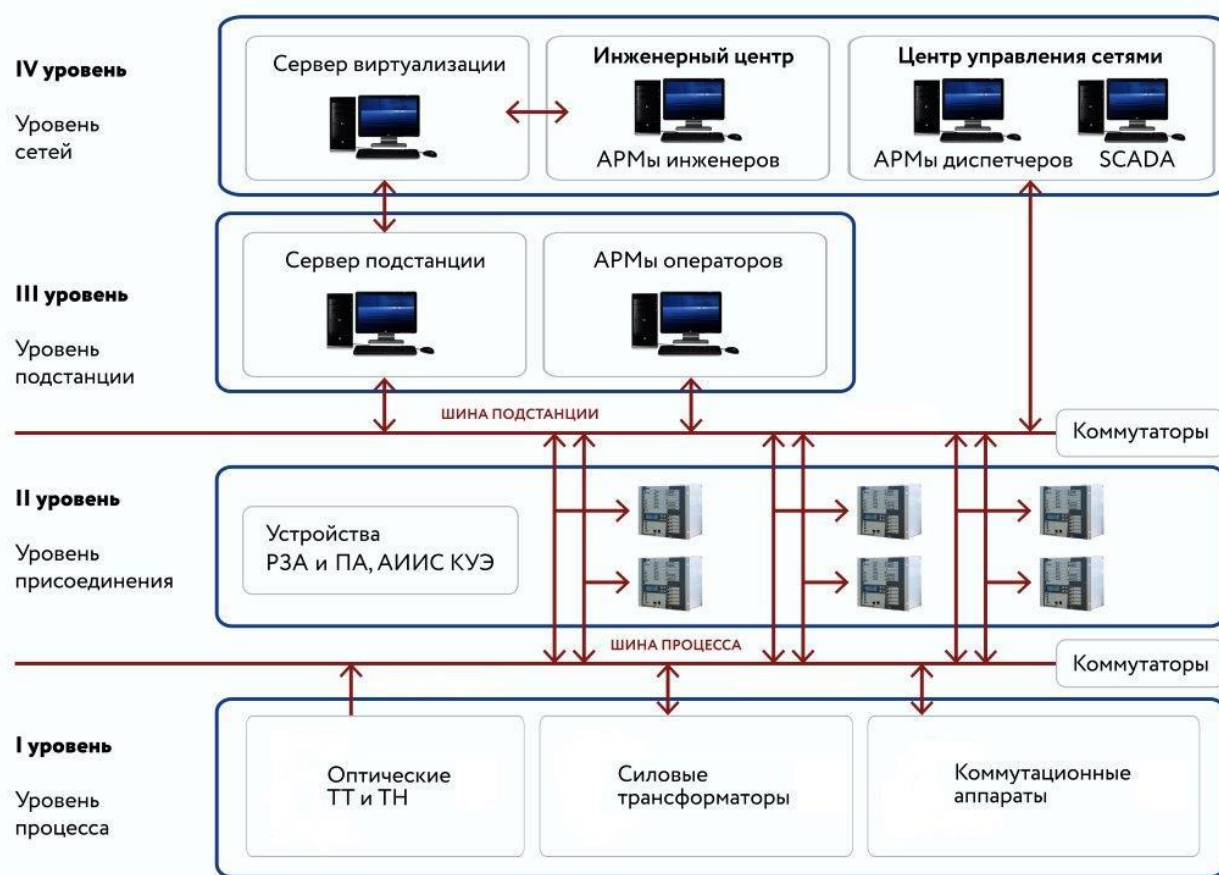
IV уровень

Уровень сетей

Сервер виртуализации

Инженерный центр

АРМы инженеров

Центр управления сетями

АРМы диспетчеров

SCADA

III уровень

Уровень подстанции

Сервер подстанции

АРМы операторов

ШИНА ПОДСТАНЦИИ

Коммутаторы

II уровень

Уровень присоединения

Устройства РЗА и ПА, АИИС КУЭ

ШИНА ПРОЦЕССА

Коммутаторы

I уровень

Уровень процесса

Оптические ТТ и ТН

Силовые трансформаторы

Коммутационные аппараты